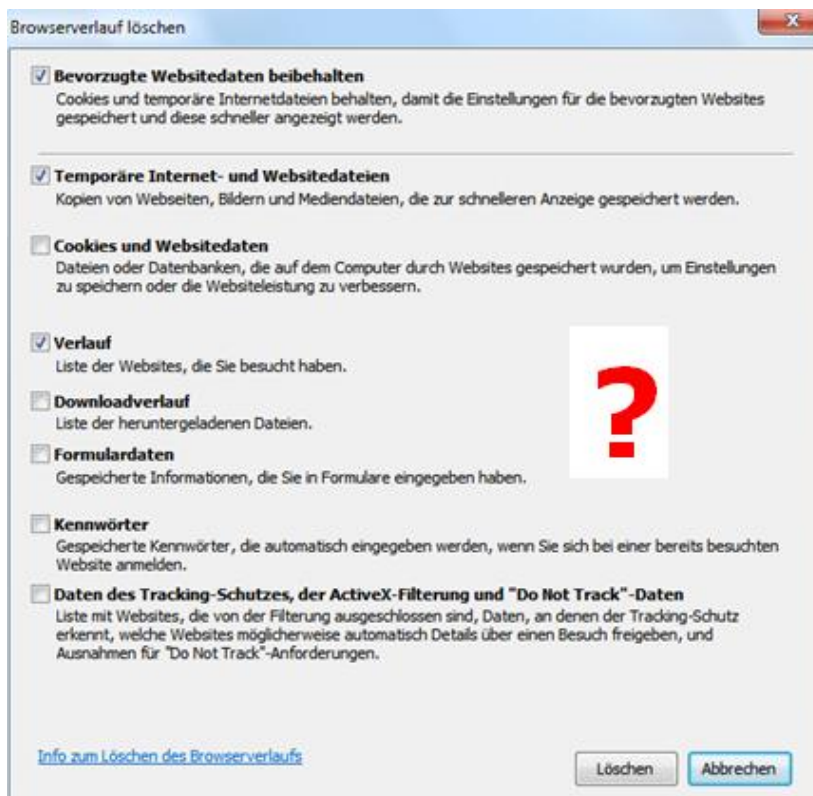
Browserverlauf löschen

X

Bevorzugte Websitedaten beibehalten
Cookies und temporäre Internetdateien behalten, damit die Einstellungen für die bevorzugten Websites gespeichert und diese schneller angezeigt werden.

Temporäre Internet- und Websitedateien
Kopien von Webseiten, Bildern und Mediendateien, die zur schnelleren Anzeige gespeichert werden.

Cookies und Websitedaten
Dateien oder Datenbanken, die auf dem Computer durch Websites gespeichert wurden, um Einstellungen zu speichern oder die Websiteleistung zu verbessern.

Verlauf
Liste der Websites, die Sie besucht haben.

Downloadverlauf
Liste der heruntergeladenen Dateien.

Formulardaten
Gespeicherte Informationen, die Sie in Formulare eingegeben haben.

?

Kennwörter
Gespeicherte Kennwörter, die automatisch eingegeben werden, wenn Sie sich bei einer bereits besuchten Website anmelden.

Daten des Tracking-Schutzes, der ActiveX-Filterung und "Do Not Track"-Daten
Liste mit Websites, die von der Filterung ausgeschlossen sind, Daten, an denen der Tracking-Schutz erkennt, welche Websites möglicherweise automatisch Details über einen Besuch freigeben, und Ausnahmen für "Do Not Track"-Anforderungen.

Info zum Löschen des Browserverlaufs

Löschen

Abbrechen